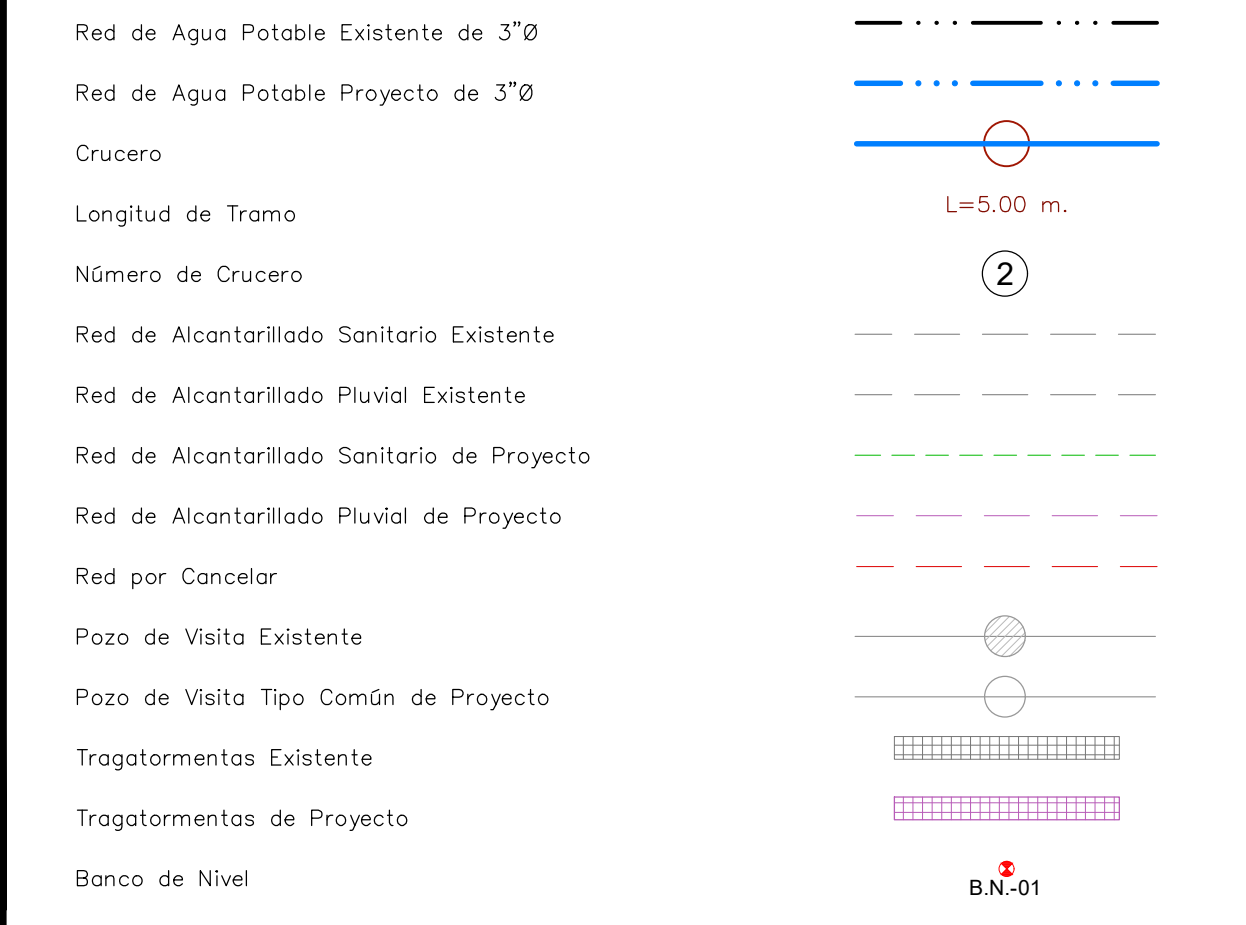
Red de Agua Potable Existente de 3"Ø

Red de Agua Potable Proyecto de 3"Ø

Crucero

Longitud de Tramo

L=5.00 m.

Número de Crucero

2

Red de Alcantarillado Sanitario Existente

Red de Alcantarillado Pluvial Existente

Red de Alcantarillado Sanitario de Proyecto

Red de Alcantarillado Pluvial de Proyecto

Red por Cancelar

Pozo de Visita Existente

Pozo de Visita Tipo Común de Proyecto

Tragatormentas Existente

Tragatormentas de Proyecto

Banco de Nivel

B.N.-01